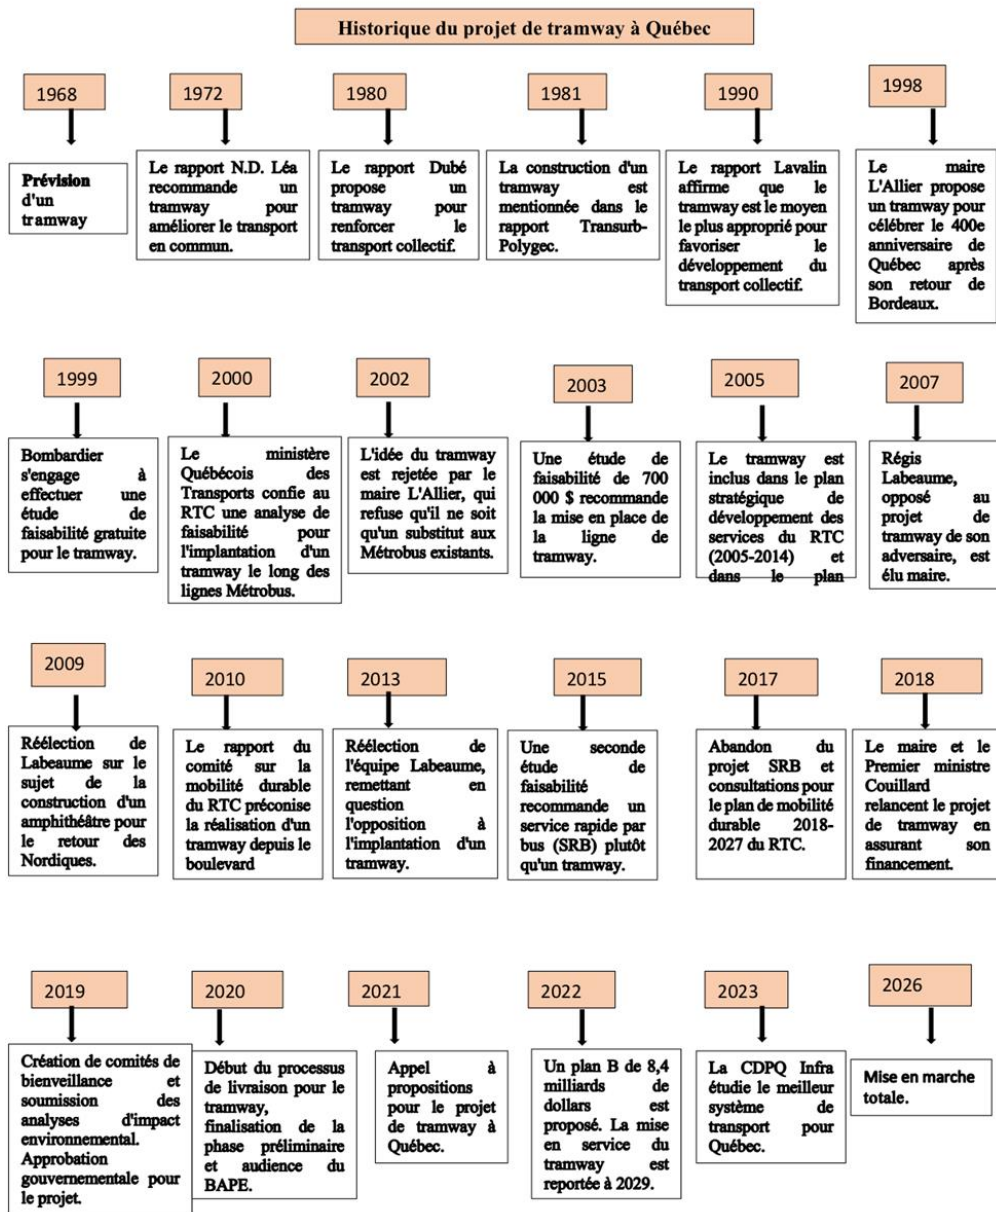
Historique du projet de tramway à Québec

1968

Prévision d'un tramway

1972

Le rapport N.D. Léa recommande un tramway pour améliorer le transport en commun.

1980

Le rapport Dubé propose un tramway pour renforcer le transport collectif.

1981

La construction d'un tramway est mentionnée dans le rapport Transurb-Polygec.

1990

Le rapport Lavalin affirme que le tramway est le moyen le plus approprié pour favoriser le développement du transport collectif.

1998

Le maire L'Allier propose un tramway pour célébrer le 400e anniversaire de Québec après son retour de Bordeaux.

1999

Bombardier s'engage à effectuer une étude de faisabilité gratuite pour le tramway.

2000

Le ministère Québécois des Transports confie au RTC une analyse de faisabilité pour l'implantation d'un tramway le long des lignes Métrobus.

2002

L'idée du tramway est rejetée par le maire L'Allier, qui refuse qu'il ne soit qu'un substitut aux Métrobus existants.

2003

Une étude de faisabilité de 700 000 $ recommande la mise en place de la ligne de tramway.

2005

Le tramway est inclus dans le plan stratégique de développement des services du RTC (2005-2014) et dans le plan

2007

Régis Labeaume, opposé au projet de tramway de son adversaire, est élu maire.

2009

Réélection de Labeaume sur le sujet de la construction d'un amphithéâtre pour le retour des Nordiques.

2010

Le rapport du comité sur la mobilité durable du RTC préconise la réalisation d'un tramway depuis le boulevard

2013

Réélection de l'équipe Labeaume, remettant en question l'opposition à l'implantation d'un tramway.

2015

Une seconde étude de faisabilité recommande un service rapide par bus (SRB) plutôt qu'un tramway.

2017

Abandon du projet SRB et consultations pour le plan de mobilité durable 2018-2027 du RTC.

2018

Le maire et le Premier ministre Couillard relancent le projet de tramway en assurant son financement.

2019

Création de comités de bienveillance et soumission des analyses d'impact environnemental. Approbation gouvernementale pour le projet.

2020

Début du processus de livraison pour le tramway, finalisation de la phase préliminaire et audience du BAPE.

2021

Appel à propositions pour le projet de tramway à Québec.

2022

Un plan B de 8,4 milliards de dollars est proposé. La mise en service du tramway est reportée à 2029.

2023

La CDPQ Infra étudie le meilleur système de transport pour Québec.

2026

Mise en marche totale.